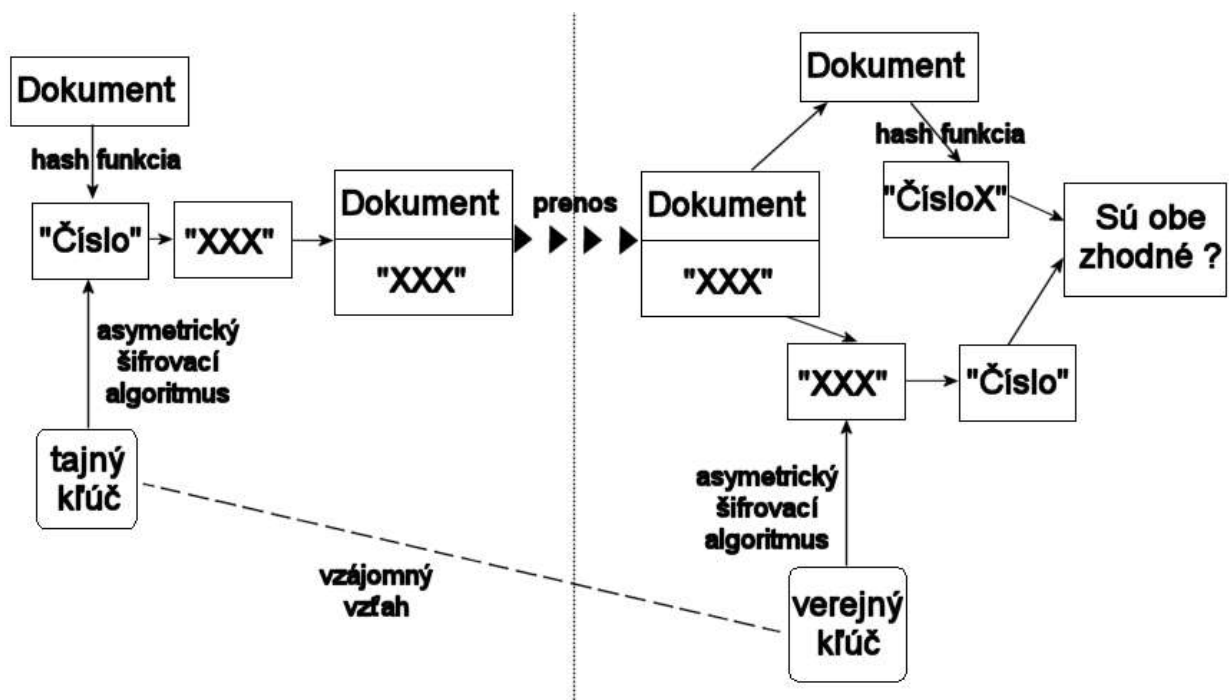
Dokument

hash funkcia

"Číslo"

"XXX"

Dokument

"XXX"

asymetrický šifrovací algoritmus

tajný kľúč

vzájomný vzťah

prenos

Dokument

"XXX"

Dokument

hash funkcia

"ČísloX"

Sú obe zhodné ?

"XXX"

"Číslo"

asymetrický šifrovací algoritmus

verejný kľúč